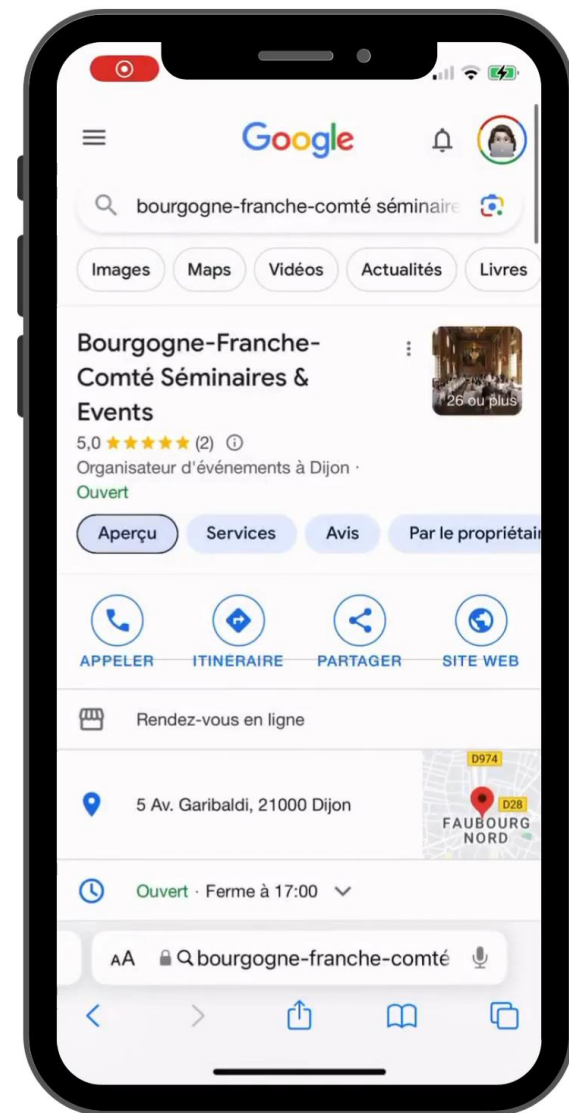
Google

bourgogne-franche-comté séminaire

Images Maps Vidéos Actualités Livres

Bourgogne-Franche-Comté Séminaires & Events

26 ou plus

5,0 ★★★★★ (2)

Organisateur d'événements à Dijon ·

Ouvert

Aperçu Services Avis Par le propriétair

APPELER ITINERAIRE PARTAGER SITE WEB

Rendez-vous en ligne

5 Av. Garibaldi, 21000 Dijon

D974 D28 FAUBOURG NORD

Ouvert · Ferme à 17:00

AA bourgogne-franche-comté